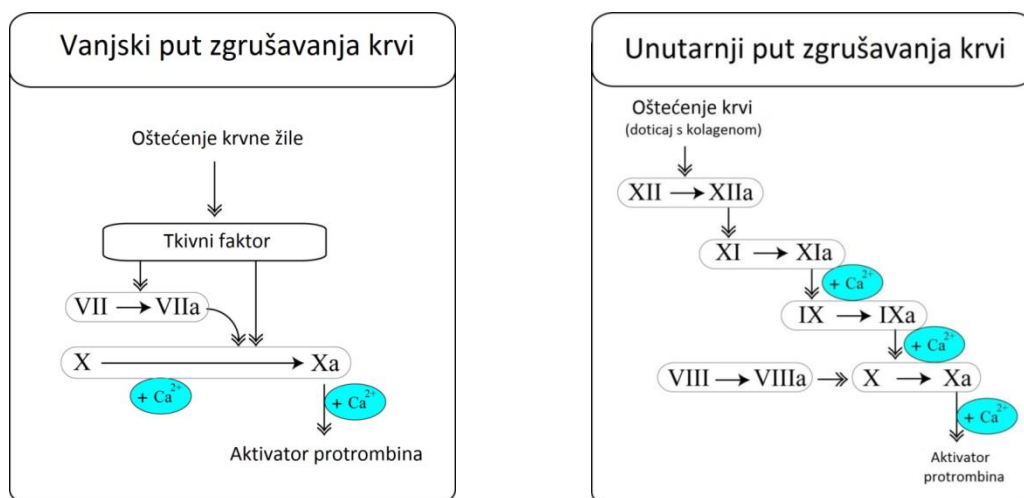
Vanjski put zgrušavanja krvi

Oštećenje krvne žile

Tkivni faktor

VII → VIIa

X → Xa

+ $Ca^{2+}$

+ $Ca^{2+}$

Aktivator protrombina

Unutarnji put zgrušavanja krvi

Oštećenje krvi
(doticaj s kolagenom)

XII → XIIa

XI → XIa

+ $Ca^{2+}$

IX → IXa

+ $Ca^{2+}$

VIII → VIIIa

X → Xa

+ $Ca^{2+}$

Aktivator protrombina